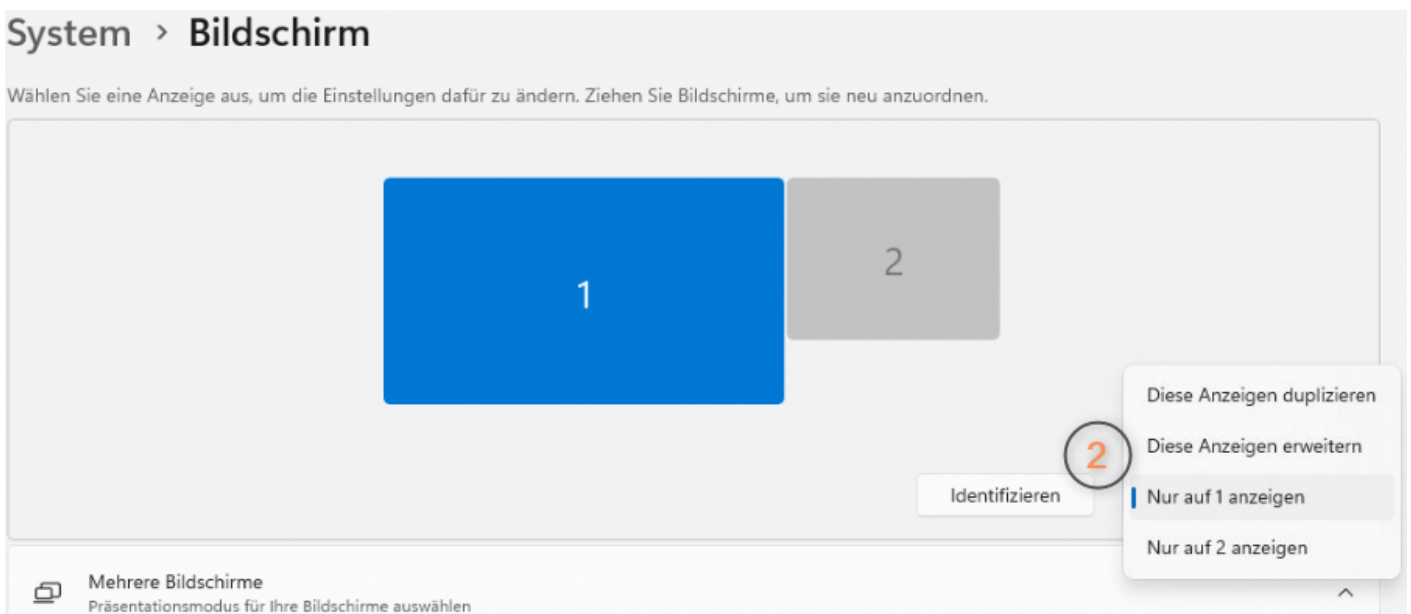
System > Bildschirm

Wählen Sie eine Anzeige aus, um die Einstellungen dafür zu ändern. Ziehen Sie Bildschirme, um sie neu anzuordnen.

1

2

Diese Anzeigen duplizieren

Diese Anzeigen erweitern

2

Identifizieren

Nur auf 1 anzeigen

Nur auf 2 anzeigen

Mehrere Bildschirme
Präsentationsmodus für Ihre Bildschirme auswählen